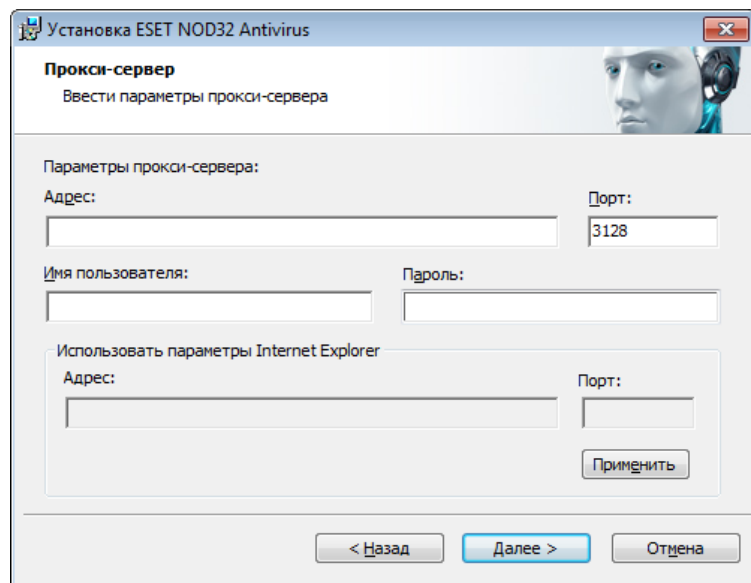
Установка ESET NOD32 Antivirus

Прокси-сервер
Ввести параметры прокси-сервера

Параметры прокси-сервера:
Адрес:
Порт:
3128
Имя пользователя:
Пароль:

Использовать параметры Internet Explorer
Адрес:
Порт:
Применить

< Назад
Далее >
Отмена